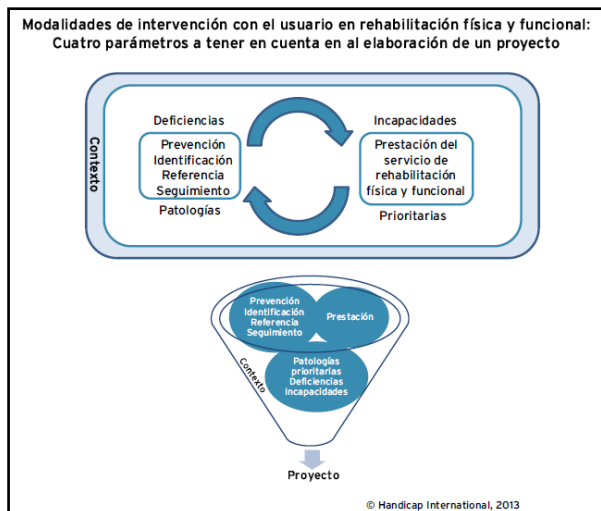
Modalidades de intervención con el usuario en rehabilitación física y funcional: Cuatro parámetros a tener en cuenta en al elaboración de un proyecto

Contexto

Deficiencias

Prevención
Identificación
Referencia
Seguimiento

Patologías

Incapacidades

Prestación del servicio de rehabilitación física y funcional

Prioritarias

Prevención
Identificación
Referencia
Seguimiento

Prestación

Contexto

Patologías prioritarias
Deficiencias
Incapacidades

Proyecto

© Handicap International, 2013